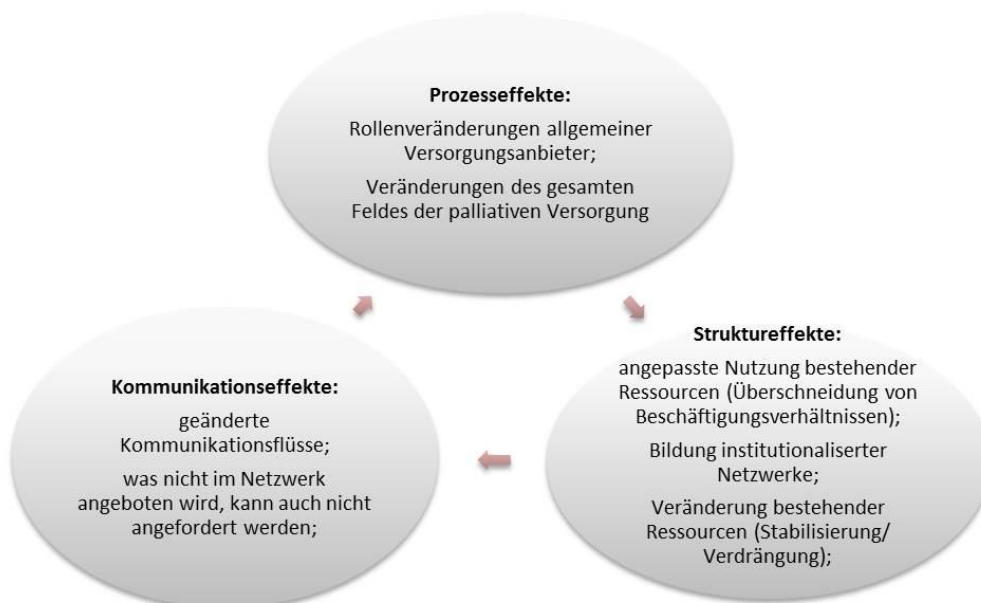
**Prozesseffekte:**

Rollenveränderungen allgemeiner Versorgungsanbieter;

Veränderungen des gesamten Feldes der palliativen Versorgung

**Struktureffekte:**

angepasste Nutzung bestehender Ressourcen (Überschneidung von Beschäftigungsverhältnissen);

Bildung institutionaliserter Netzwerke;

Veränderung bestehender Ressourcen (Stabilisierung/ Verdrängung);

**Kommunikationseffekte:**

geänderte Kommunikationsflüsse;

was nicht im Netzwerk angeboten wird, kann auch nicht angefordert werden;